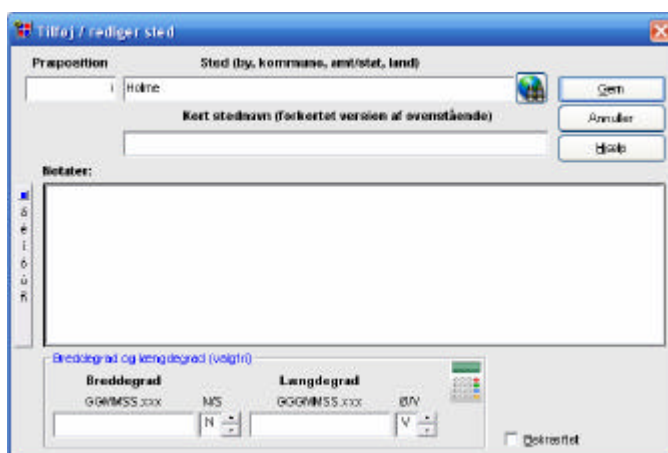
Tilføj / rediger sted

Præposition

Sted (by, kommune, amt/stat, land)

i

Holme

Gem

Annuller

Hjælp

Kort stednavn (forkortet version af ovenstående)

Notater:

á é í ó ú Ř

Breddegrad og længdegrad (valgfri)

Breddegrad

GGMMSS.xxx

N/S

N

Længdegrad

GGGMMSS.xxx

Ø/V

V

Bekræftet